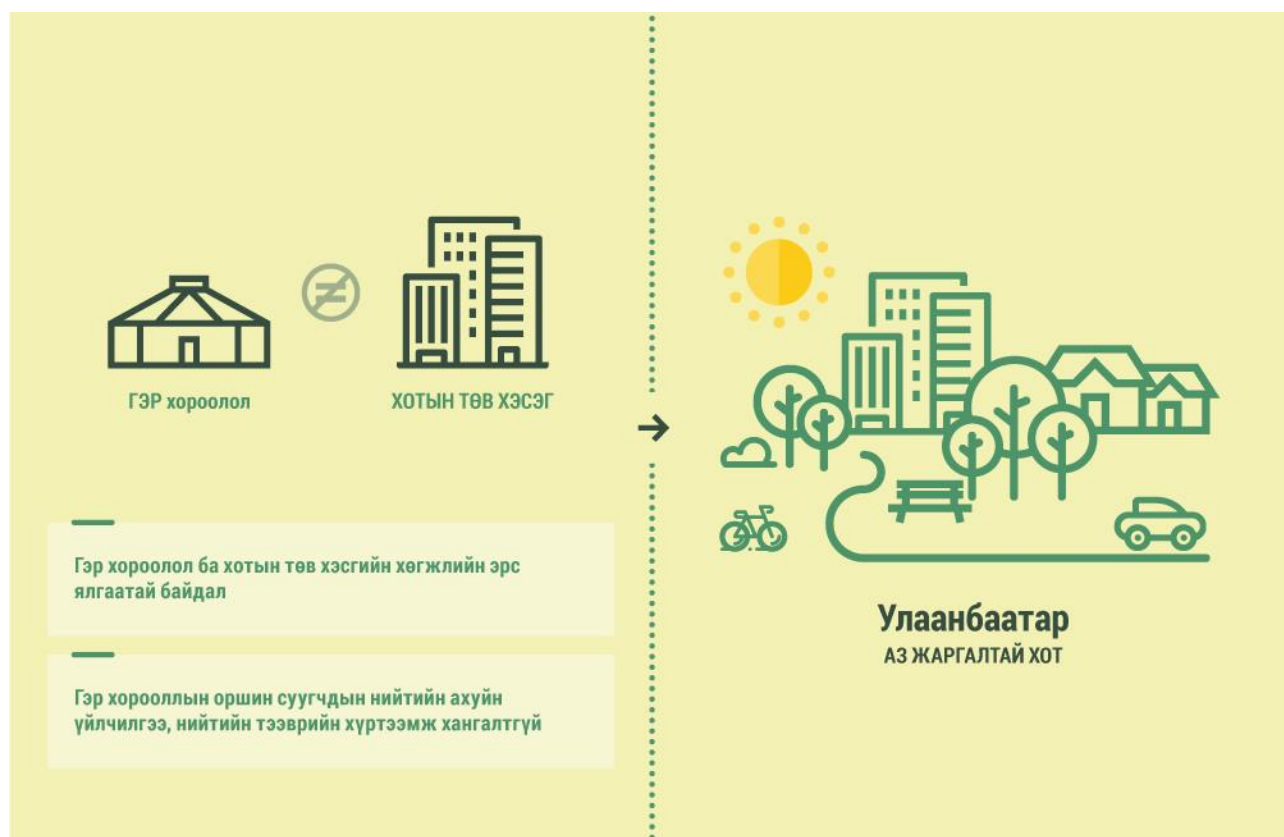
ГЭР хороолол

$\neq$

ХОТЫН ТӨВ ХЭСЭГ

Гэр хороолол ба хотын төв хэсгийн хөгжлийн эрс ялгаатай байдал

Гэр хорооллын оршин суугчдын нийтийн ахуйн үйлчилгээ, нийтийн тээврийн хүртээмж хангалтгүй

→

Улаанбаатар
АЗ ЖАРГАЛТАЙ ХОТ